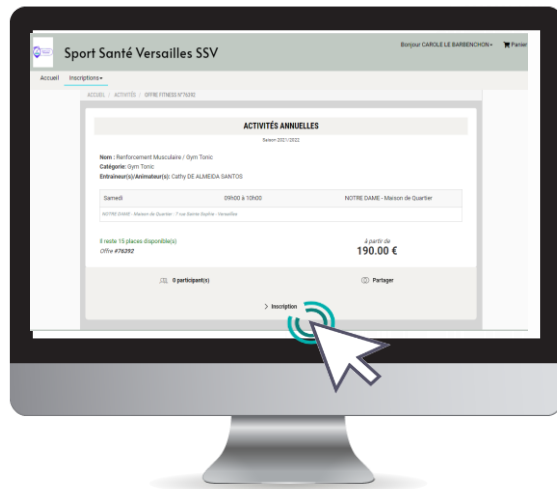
Sport Santé Versailles SSV

Bonjour CAROLE LE BARBENCHON▾ Panier

Accueil Inscriptions▾

ACCUEIL | ACTIVITÉS | OFFRE FITNESS #76292

ACTIVITÉS ANNUELLES

Saison 2021/2022

Nom : Renforcement Musculaire / Gym Tonic
Catégorie: Gym Tonic
Entraineur(s)/Animateur(s): Cathy DE ALMEIDA SANTOS

| Samedi | 09h00 à 10h00 | NOTRE DAME - Maison de Quartier |
|---|---|---|

NOTRE DAME - Maison de Quartier - 7 rue Sainte Sophie - Versailles

Il reste 15 places disponible(s)
Offre #76292

à partir de
190.00 €

0 participant(s)

Partager

> Inscription